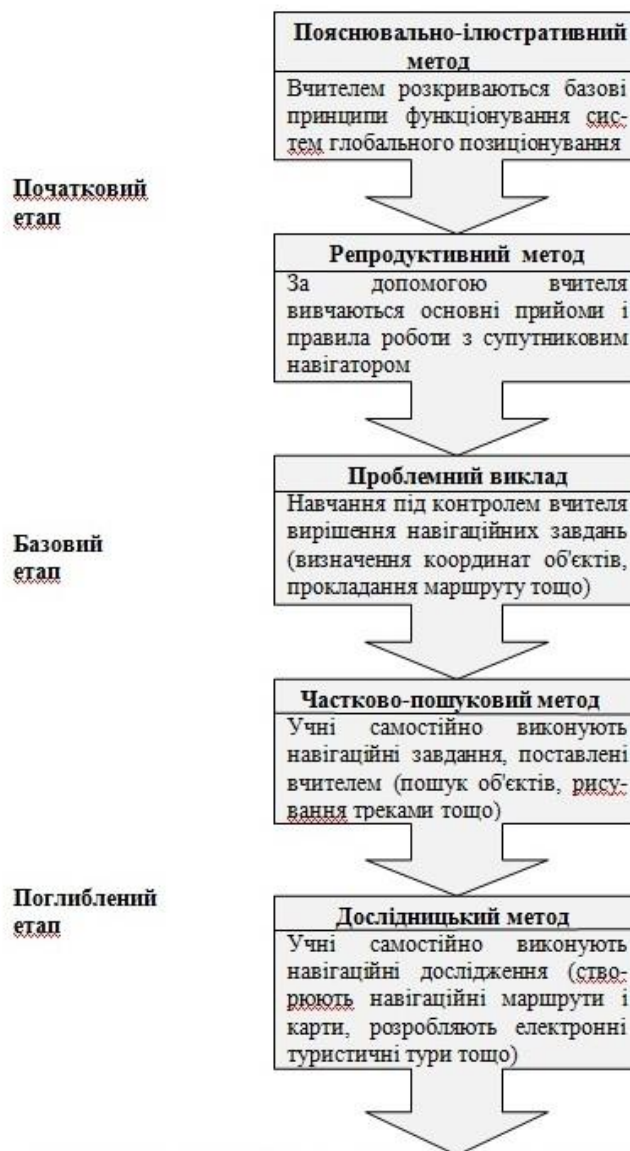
Пояснювально-ілюстративний метод

Вчителем розкриваються базові принципи функціонування систем глобального позиціонування

Початковий етап

Репродуктивний метод

За допомогою вчителя вивчаються основні прийоми і правила роботи з супутниковим навігатором

Проблемний виклад

Навчання під контролем вчителя вирішення навігаційних завдань (визначення координат об'єктів, прокладання маршруту тощо)

Базовий етап

Частково-пошуковий метод

Учні самостійно виконують навігаційні завдання, поставлені вчителем (пошук об'єктів, рисування треками тощо)

Поглиблений етап

Дослідницький метод

Учні самостійно виконують навігаційні дослідження (створюють навігаційні маршрути і карти, розробляють електронні туристичні тури тощо)